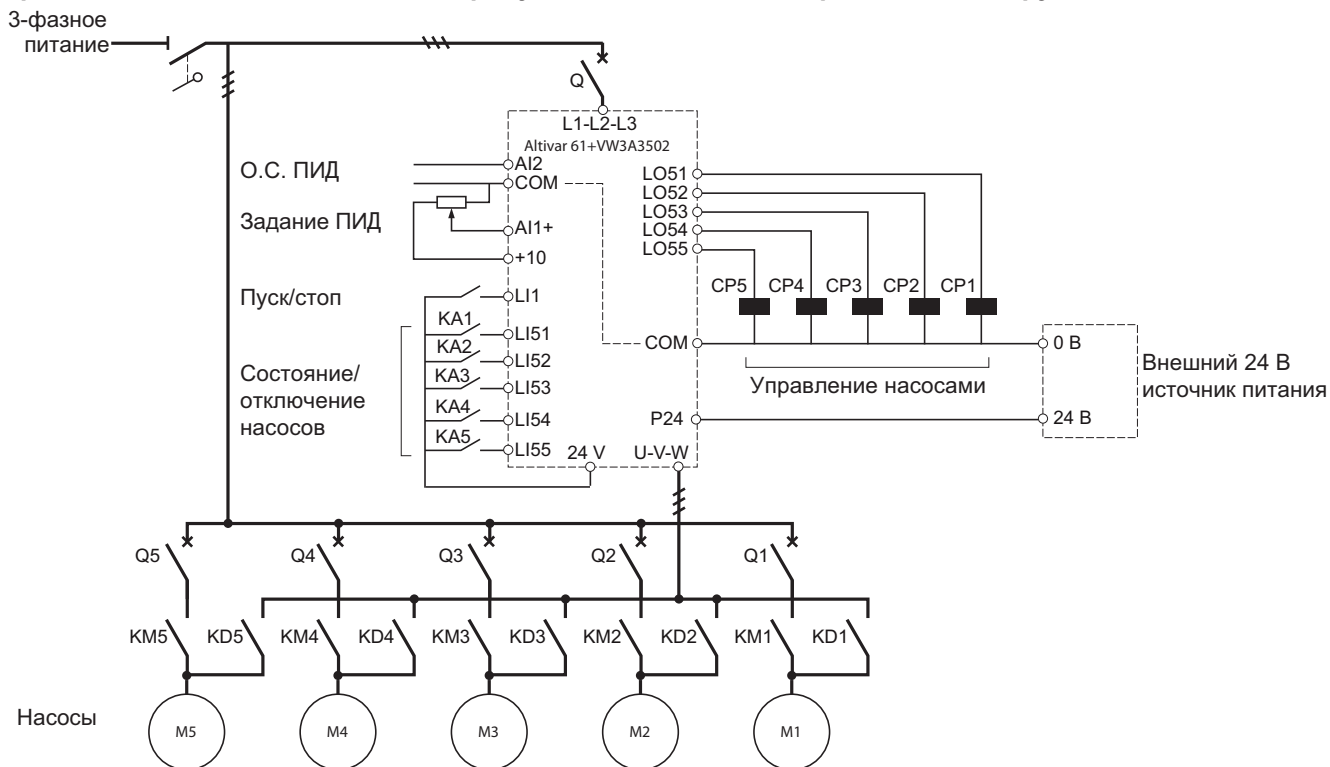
3-фазное питание

Q

L1-L2-L3

Altivar 61+VW3A3502

О.С. ПИД

AI2

COM

Задание ПИД

AI1+

+10

Пуск/стоп

LI1

KA1

LI51

KA2

LI52

Состояние/ отключение насосов

KA3

LI53

KA4

LI54

KA5

LI55

24 V

U-V-W

LO51

LO52

LO53

LO54

LO55

CP5

CP4

CP3

CP2

CP1

COM

0 В

Внешний 24 В источник питания

Управление насосами

P24

24 В

Q5

Q4

Q3

Q2

Q1

KM5

KD5

KM4

KD4

KM3

KD3

KM2

KD2

KM1

KD1

Насосы

M5

M4

M3

M2

M1